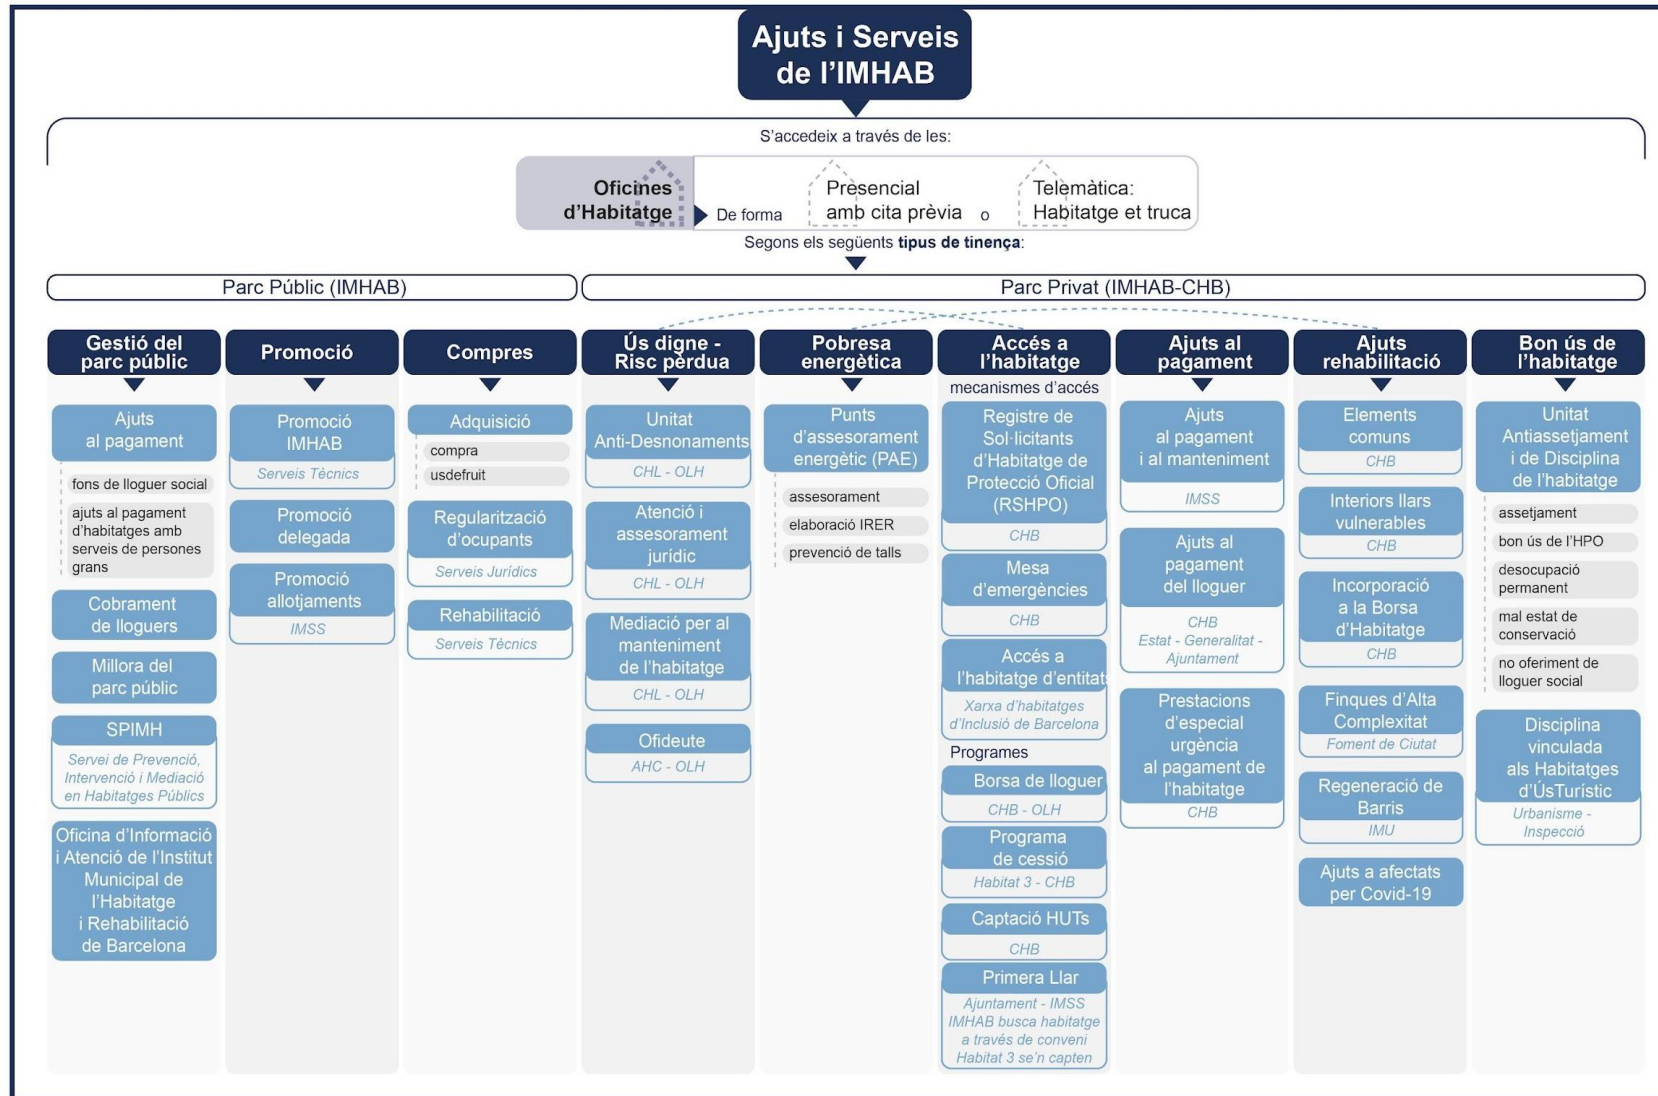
Ajuts i Serveis de l'IMHAB

S'accedeix a través de les:

Oficines d'Habitatge

De forma

Presencial amb cita prèvia

o

Telemàtica: Habitatge et truca

Segons els següents **tipus de tinença**:

Parc Públic (IMHAB)

Parc Privat (IMHAB-CHB)

Gestió del parc públic

Ajuts al pagament

fons de lloguer social

ajuts al pagament d'habitatges amb serveis de persones grans

Cobrament de lloguers

Millora del parc públic

SPIMH

Servei de Prevenció, Intervenció i Mediació en Habitatges Públics

Oficina d'Informació i Atenció de l'Institut Municipal de l'Habitatge i Rehabilitació de Barcelona

Promoció

Promoció IMHAB

Serveis Tècnics

Promoció delegada

Promoció allotjaments

IMSS

Compres

Adquisició

compra

usdefruit

Regularització d'ocupants

Serveis Jurídics

Rehabilitació

Serveis Tècnics

Ús digne - Risc pèrdua

Unitat Anti-Desnonaments

CHL - OLH

Atenció i assessorament jurídic

CHL - OLH

Mediació per al manteniment de l'habitatge

CHL - OLH

Ofideute

AHC - OLH

Pobresa energètica

Punts d'assessorament energètic (PAE)

assessorament

elaboració IRER

prevenció de talls

Accés a l'habitatge

mecanismes d'accés

Registre de Sol·licitants d'Habitatge de Protecció Oficial (RSHPO)

CHB

Mesa d'emergències

CHB

Accés a l'habitatge d'entitats

Xarxa d'habitatges d'Inclusió de Barcelona

Programes

Borsa de lloguer

CHB - OLH

Programa de cessió

Habitat 3 - CHB

Captació HUTs

CHB

Primera Llar

Ajuntament - IMSS IMHAB busca habitatge a través de conveni Habitat 3 se'n capten

Ajuts al pagament

Ajuts al pagament i al manteniment

IMSS

Ajuts al pagament del llogue​r

CHB

Estat - Generalitat - Ajuntament

Prestacions d'especial urgència al pagament de l'habitatge

CHB

Ajuts rehabilitació

Elements comuns

CHB

Interiors llars vulnerables

CHB

Incorporació a la Borsa d'Habitatge

CHB

Finques d'Alta Complexitat

Foment de Ciutat

Regeneració de Barris

IMU

Ajuts a afectats per Covid-19

Bon ús de l'habitatge

Unitat Antiassetjament i de Disciplina de l'habitatge

assetjament

bon ús de l'HPO

desocupació permanent

mal estat de conservació

no oferiment de lloguer social

Disciplina vinculada als Habitatges d'ÚsTuristic

Urbanisme - Inspecció